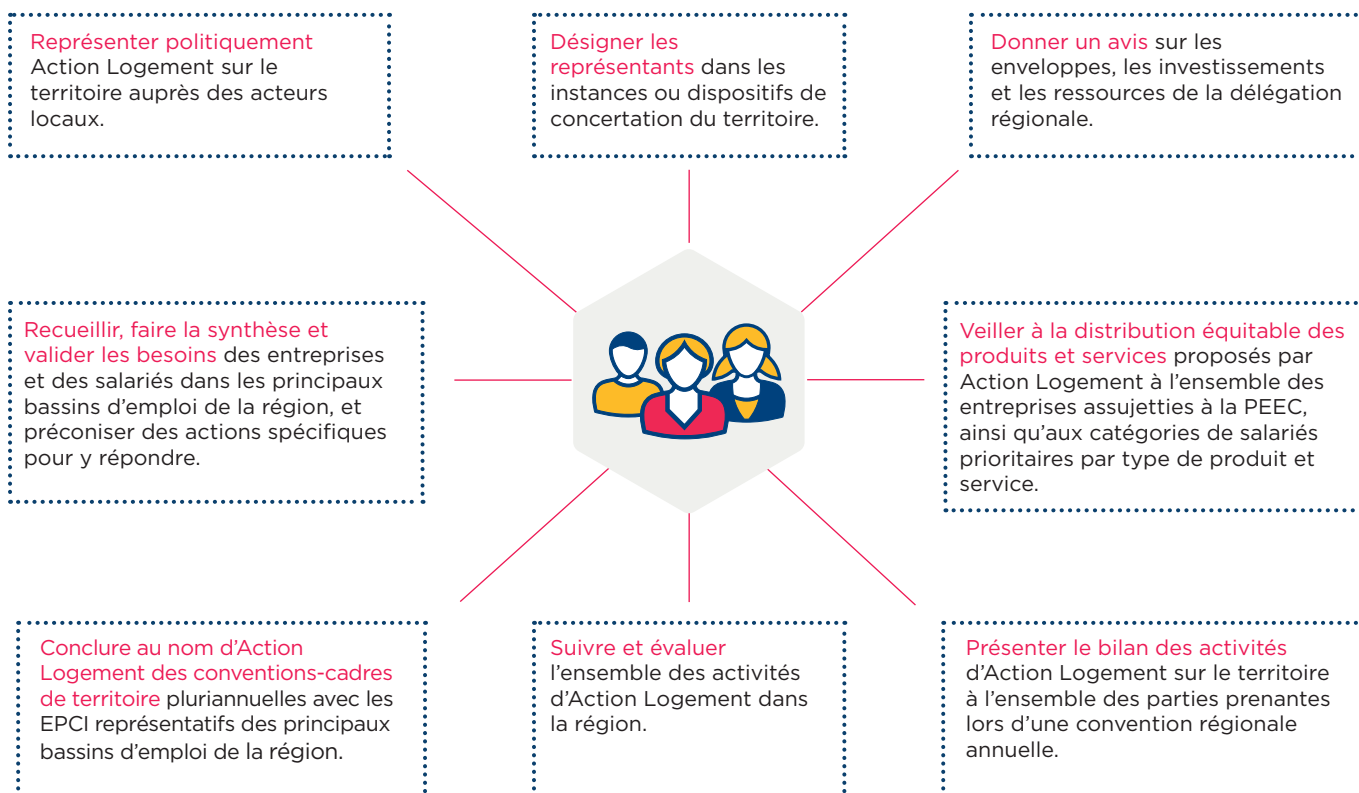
Représenter politiquement Action Logement sur le territoire auprès des acteurs locaux.

Désigner les représentants dans les instances ou dispositifs de concertation du territoire.

Donner un avis sur les enveloppes, les investissements et les ressources de la délégation régionale.

Recueillir, faire la synthèse et valider les besoins des entreprises et des salariés dans les principaux bassins d’emploi de la région, et préconiser des actions spécifiques pour y répondre.

Veiller à la distribution équitable des produits et services proposés par Action Logement à l’ensemble des entreprises assujetties à la PEEC, ainsi qu’aux catégories de salariés prioritaires par type de produit et service.

Conclure au nom d’Action Logement des conventions-cadres de territoire pluriannuelles avec les EPCI représentatifs des principaux bassins d’emploi de la région.

Suivre et évaluer l’ensemble des activités d’Action Logement dans la région.

Présenter le bilan des activités d’Action Logement sur le territoire à l’ensemble des parties prenantes lors d’une convention régionale annuelle.